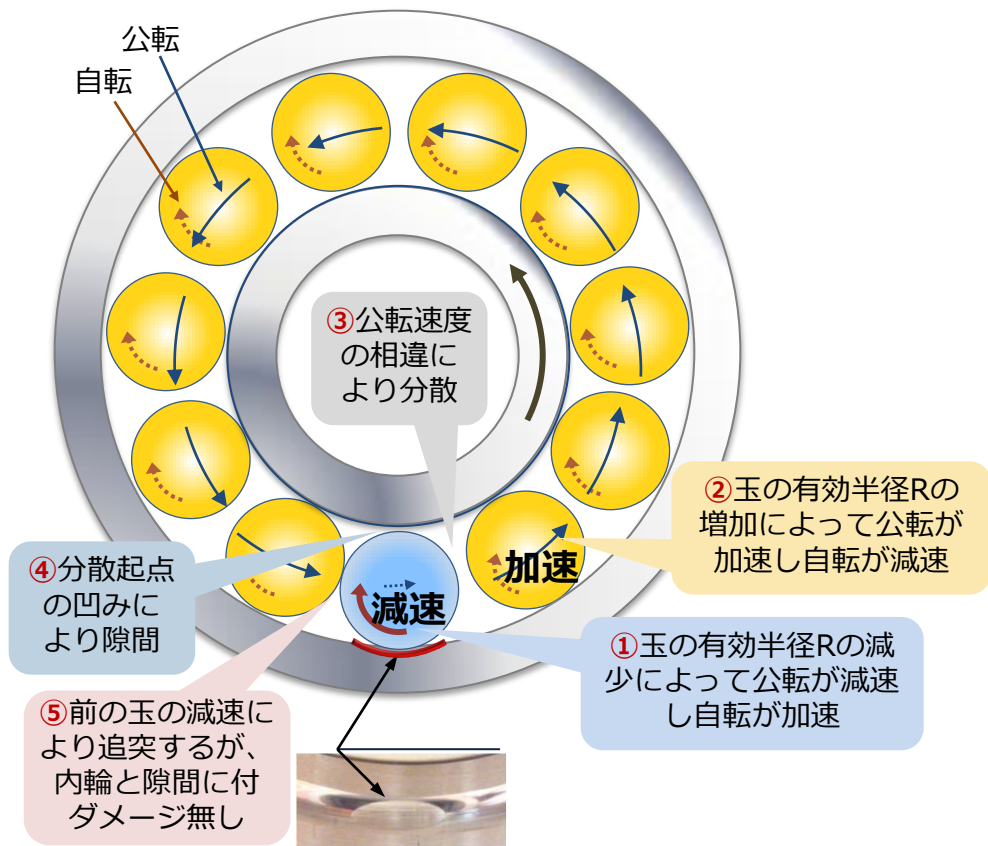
公転

自転

③公転速度の相違により分散

②玉の有効半径Rの増加によって公転が加速し自転が減速

加速

④分散起点の凹みにより隙間

減速

①玉の有効半径Rの減少によって公転が減速し自転が加速

⑤前の玉の減速により追突するが、内輪と隙間に付ダメージ無し